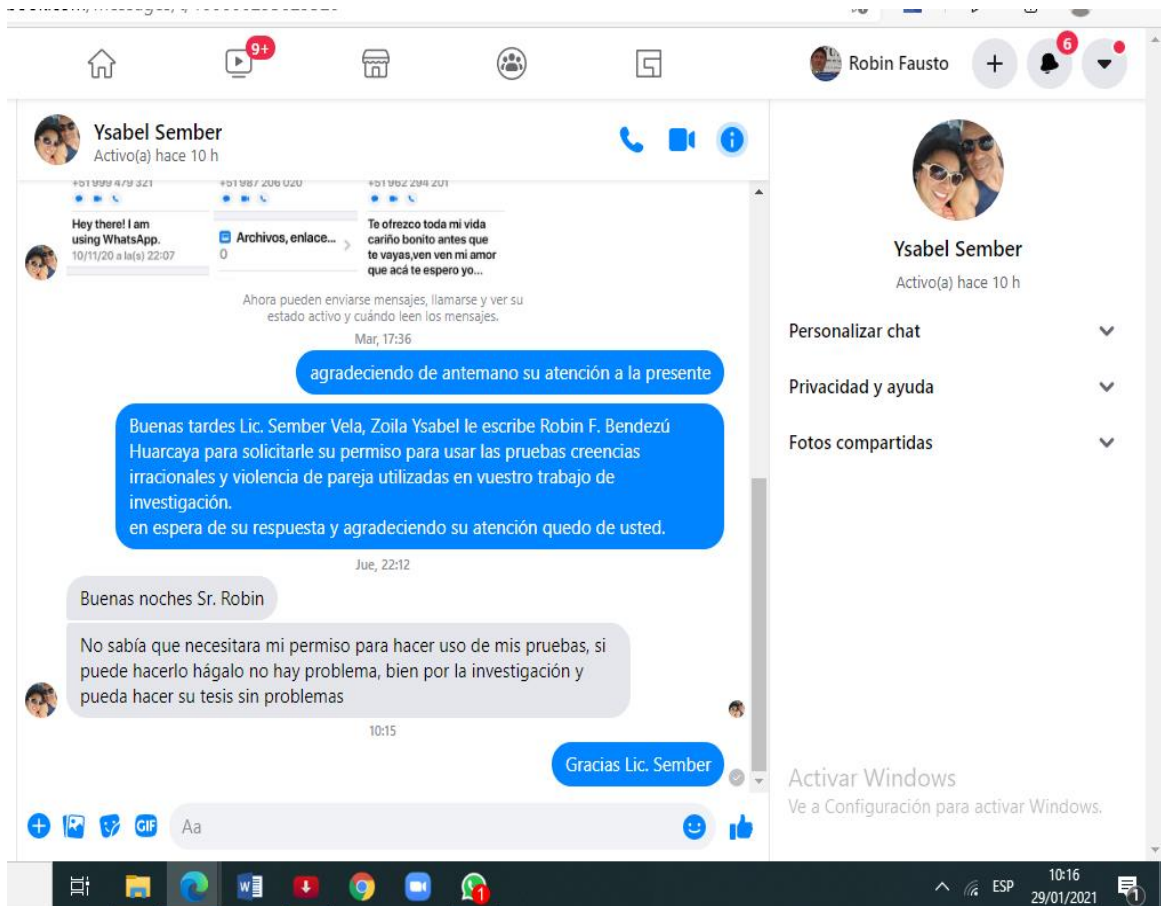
9+

Robin Fausto

6

Ysabel Sember
Activo(a) hace 10 h

+51 999 479 321

+51 987 206 020

+51 962 294 201

Hey there! I am using WhatsApp.
10/11/20 a la(s) 22:07

Archivos, enlace...
0

Te ofrezco toda mi vida cariño bonito antes que te vayas,ven ven mi amor que acá te espero yo...

Ahora pueden enviarse mensajes, llamarse y ver su estado activo y cuándo leen los mensajes.

Mar, 17:36

agradeciendo de antemano su atención a la presente

Buenas tardes Lic. Sember Vela, Zoila Ysabel le escribe Robin F. Bendezú Huarcaya para solicitarle su permiso para usar las pruebas creencias irracionales y violencia de pareja utilizadas en vuestro trabajo de investigación.
en espera de su respuesta y agradeciendo su atención quedo de usted.

Jue, 22:12

Buenas noches Sr. Robin

No sabía que necesitara mi permiso para hacer uso de mis pruebas, si puede hacerlo hágalo no hay problema, bien por la investigación y pueda hacer su tesis sin problemas

10:15

Gracias Lic. Sember

Aa

Ysabel Sember
Activo(a) hace 10 h

Personalizar chat

Privacidad y ayuda

Fotos compartidas

Activar Windows
Ve a Configuración para activar Windows.

ESP
10:16
29/01/2021